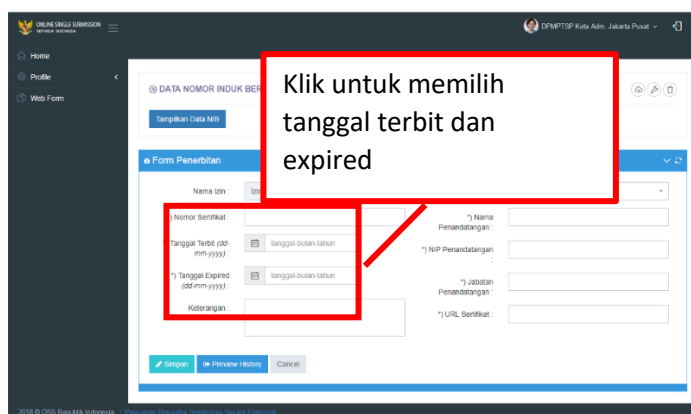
ONLINE SINGLE SUBMISSION
REPUBLIK INDONESIA

DPMPTSP Kota Adm. Jakarta Pusat

Home
Profile
Web Form

DATA NOMOR INDUK BER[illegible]

Tampilkan Data NIB

Klik untuk memilih tanggal terbit dan expired

Form Penerbitan

Nama Izin : Izi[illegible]

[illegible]) Nomor Sertifikat :

Tanggal Terbit (dd-mm-yyyy) : tanggal-bulan-tahun

*) Tanggal Expired (dd-mm-yyyy) : tanggal-bulan-tahun

Keterangan :

*) Nama Penandatangan :

*) NIP Penandatangan :

*) Jabatan Penandatangan :

*) URL Sertifikat :

Simpan
Preview History
Cancel

2018 © OSS Republik Indonesia | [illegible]